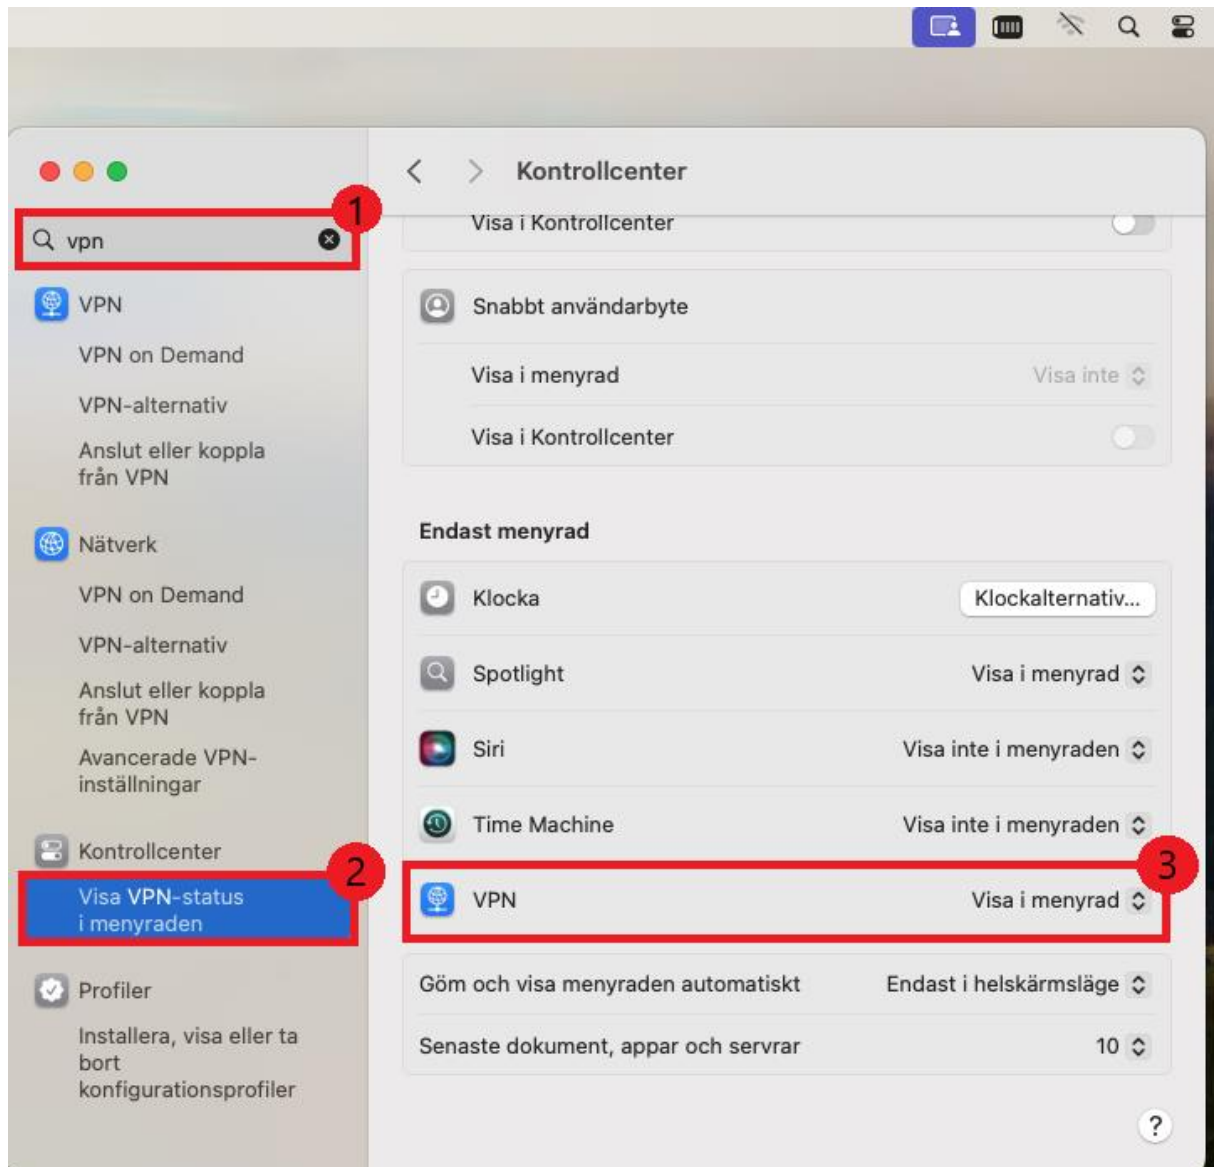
vpn

1

VPN

VPN on Demand

VPN-alternativ

Anslut eller koppla från VPN

Nätverk

VPN on Demand

VPN-alternativ

Anslut eller koppla från VPN

Avancerade VPN-inställningar

Kontrollcenter

2

Visa VPN-status i menyraden

Profiler

Installera, visa eller ta bort konfigurationsprofiler

Kontrollcenter

Visa i Kontrollcenter

Snabbt användarbyte

Visa i menyrad Visa inte

Visa i Kontrollcenter

Endast menyrad

Klocka Klockalternativ...

Spotlight Visa i menyrad

Siri Visa inte i menyraden

Time Machine Visa inte i menyraden

3

VPN Visa i menyrad

Göm och visa menyraden automatiskt Endast i helskärmsläge

Senaste dokument, appar och servrar 10

?